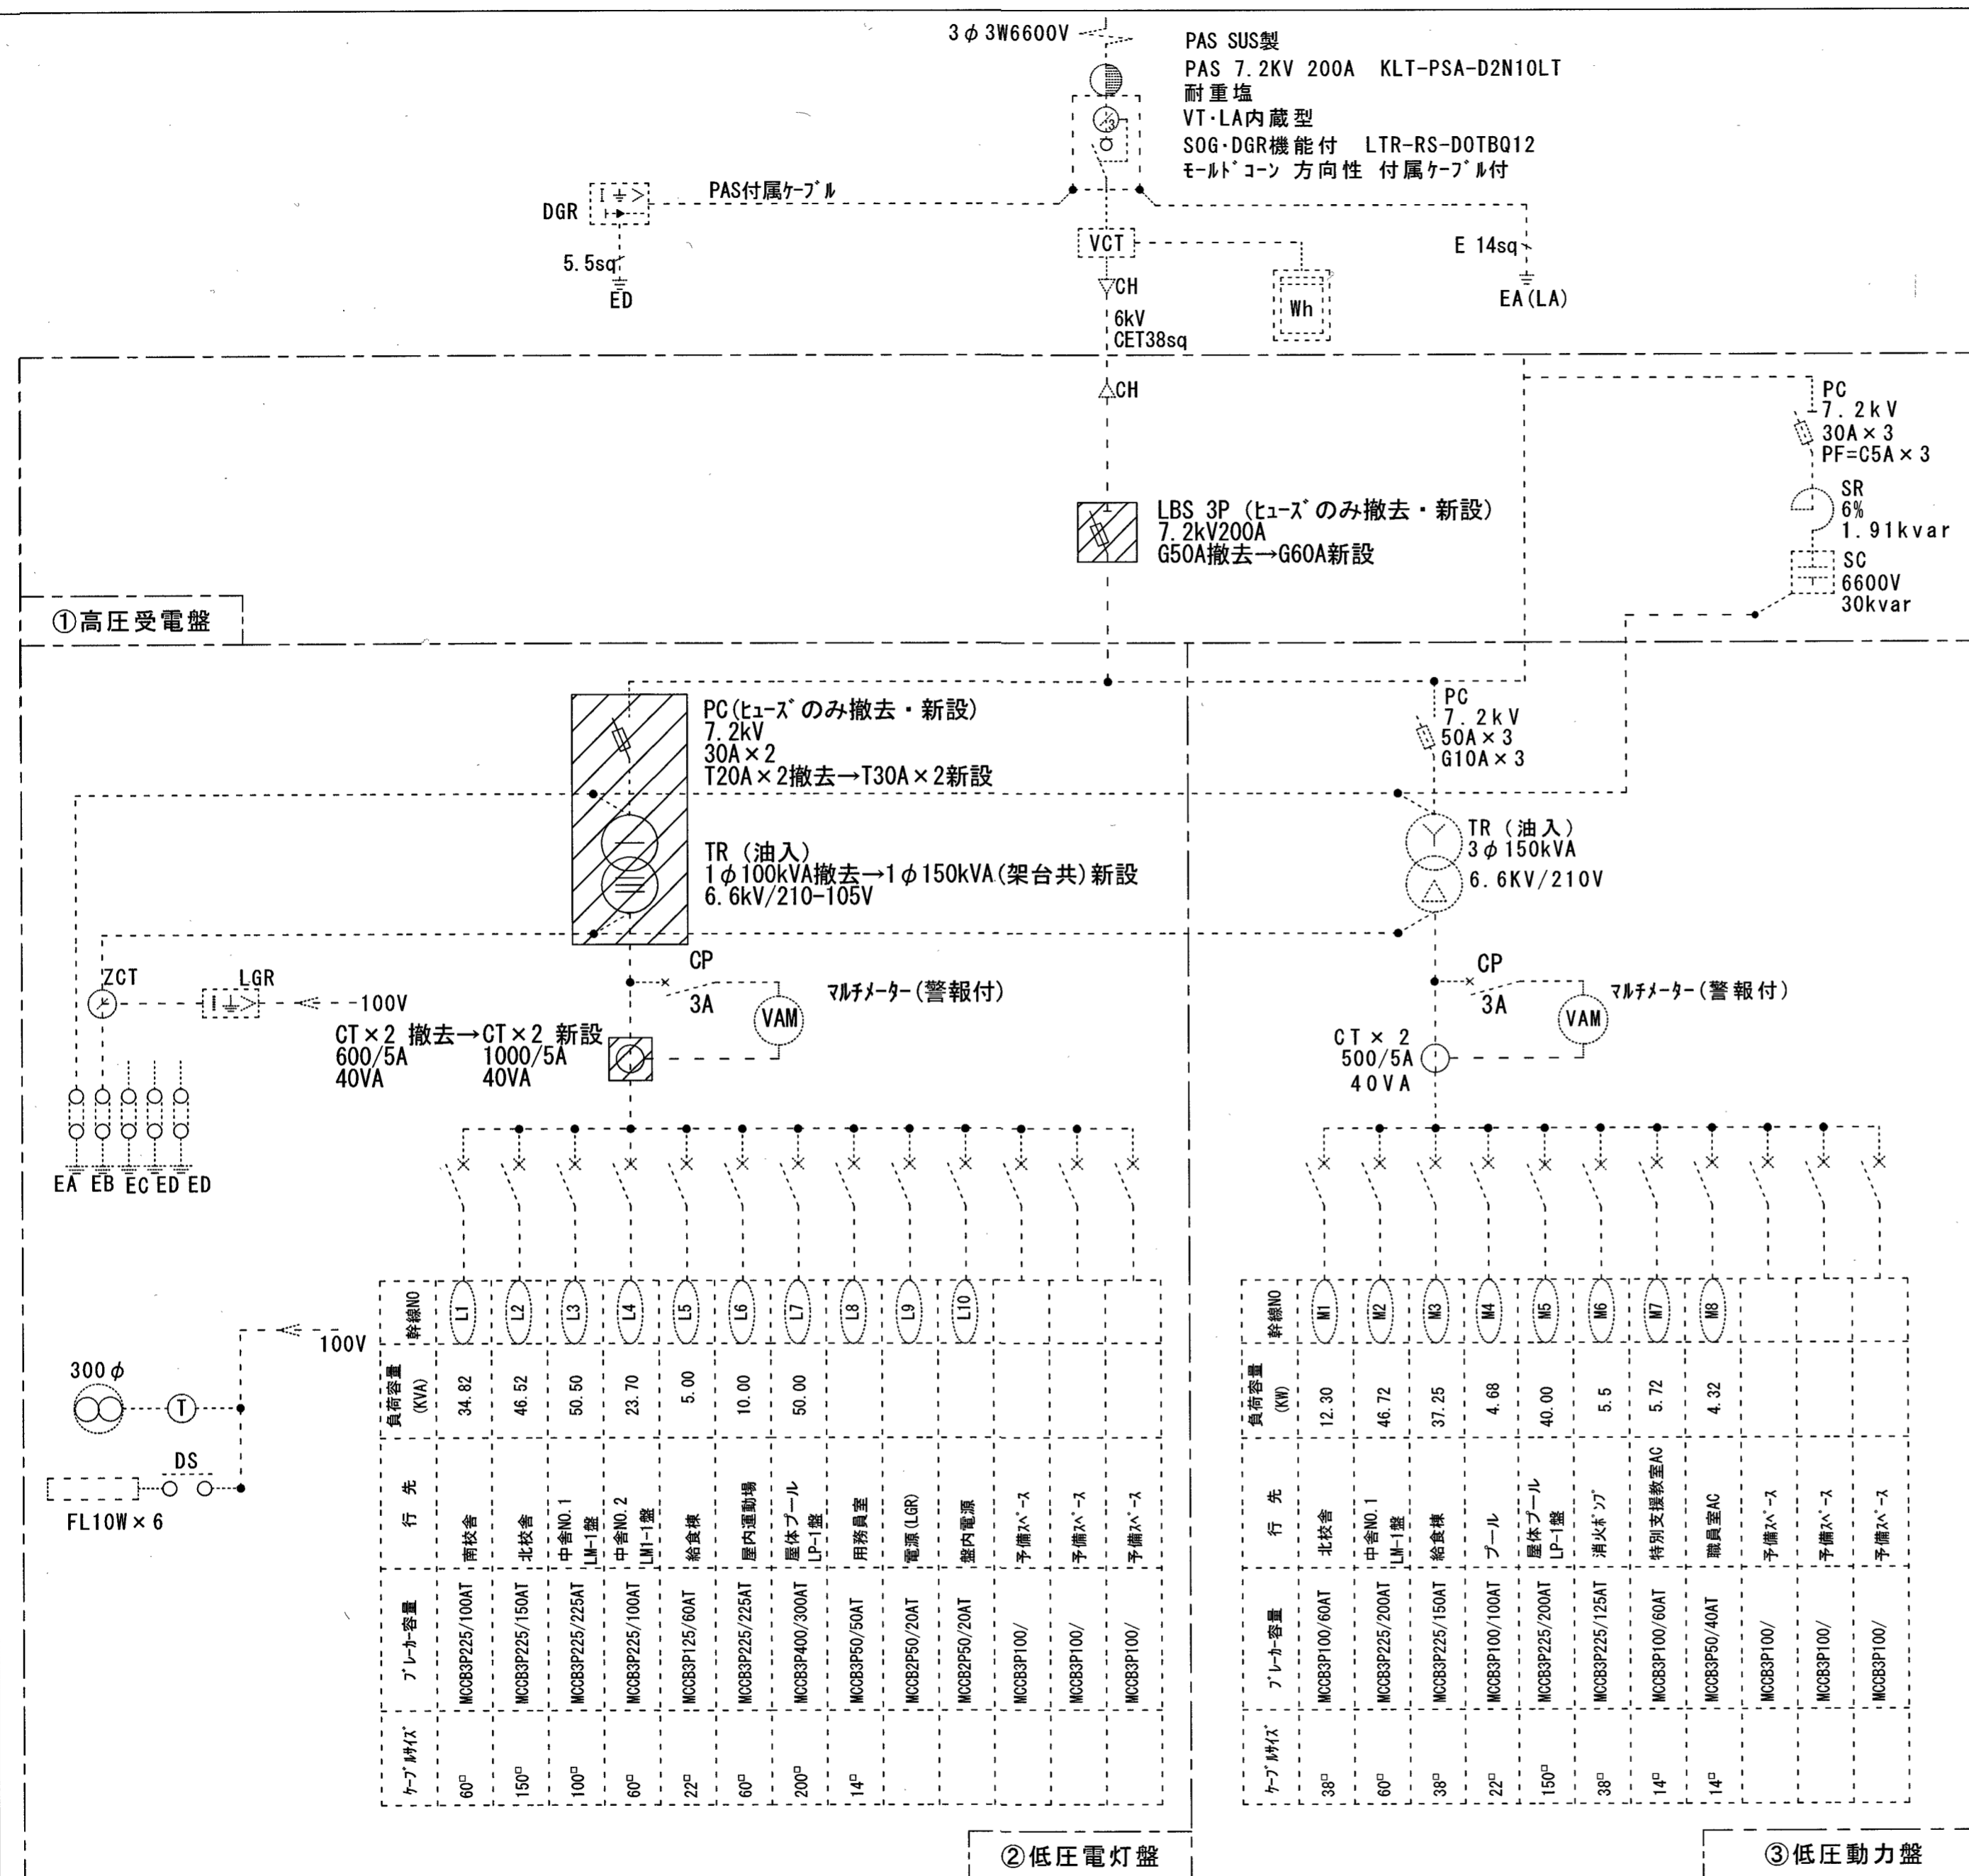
3$\phi$ 3W6600V

PAS SUS製
PAS 7.2KV 200A KLT-PSA-D2N10LT
耐重塩
VT·LA内蔵型
SOG·DGR機能付 LTR-RS-D0TBQ12
ﾓｰﾙﾄﾞｺｰﾝ 方向性 付属ｹｰﾌﾞﾙ付

DGR
PAS付属ｹｰﾌﾞﾙ
5.5sq
ED
VCT
CH
Wh
E 14sq
EA(LA)
6kV
CET38sq
CH

PC
7.2kV
30A×3
PF=C5A×3
SR
6%
1.91kvar
SC
6600V
30kvar

LBS 3P (ﾋｭｰｽﾞのみ撤去・新設)
7.2kV200A
G50A撤去→G60A新設

①高圧受電盤

PC(ﾋｭｰｽﾞのみ撤去・新設)
7.2kV
30A×2
T20A×2撤去→T30A×2新設

TR (油入)
1$\phi$100kVA撤去→1$\phi$150kVA(架台共)新設
6.6kV/210-105V

PC
7.2kV
50A×3
G10A×3

TR (油入)
3$\phi$ 150kVA
6.6KV/210V

ZCT
LGR
100V
CP
3A
VAM
ﾏﾙﾁﾒｰﾀｰ(警報付)
CT×2 撤去→CT×2 新設
600/5A 1000/5A
40VA 40VA

CP
3A
VAM
ﾏﾙﾁﾒｰﾀｰ(警報付)
CT×2
500/5A
40VA

EA EB EC ED ED

100V
300$\phi$
T
DS
FL10W×6

| 幹線NO | L1 | L2 | L3 | L4 | L5 | L6 | L7 | L8 | L9 | L10 | | | |
|---|---|---|---|---|---|---|---|---|---|---|---|---|---|
| 負荷容量 (KVA) | 34.82 | 46.52 | 50.50 | 23.70 | 5.00 | 10.00 | 50.00 | | | | | | |
| 行先 | 南校舎 | 北校舎 | 中舎NO.1 LM-1盤 | 中舎NO.2 LM1-1盤 | 給食棟 | 屋内運動場 | 屋体プール LP-1盤 | 用務員室 | 電源(LGR) | 盤内電源 | 予備ｽﾍﾟｰｽ | 予備ｽﾍﾟｰｽ | 予備ｽﾍﾟｰｽ |
| ﾌﾞﾚｰｶｰ容量 | MCCB3P225/100AT | MCCB3P225/150AT | MCCB3P225/225AT | MCCB3P225/100AT | MCCB3P125/60AT | MCCB3P225/225AT | MCCB3P400/300AT | MCCB3P50/50AT | MCCB2P50/20AT | MCCB2P50/20AT | MCCB3P100/ | MCCB3P100/ | MCCB3P100/ |
| ｹｰﾌﾞﾙｻｲｽﾞ | 60□ | 150□ | 100□ | 60□ | 22□ | 60□ | 200□ | 14□ | | | | | |

| 幹線NO | M1 | M2 | M3 | M4 | M5 | M6 | M7 | M8 | | | |
|---|---|---|---|---|---|---|---|---|---|---|---|
| 負荷容量 (KW) | 12.30 | 46.72 | 37.25 | 4.68 | 40.00 | 5.5 | 5.72 | 4.32 | | | |
| 行先 | 北校舎 | 中舎NO.1 LM-1盤 | 給食棟 | プール | 屋体プール LP-1盤 | 消火ﾎﾟﾝﾌﾟ | 特別支援教室AC | 職員室AC | 予備ｽﾍﾟｰｽ | 予備ｽﾍﾟｰｽ | 予備ｽﾍﾟｰｽ |
| ﾌﾞﾚｰｶｰ容量 | MCCB3P100/60AT | MCCB3P225/200AT | MCCB3P225/150AT | MCCB3P100/100AT | MCCB3P225/200AT | MCCB3P225/125AT | MCCB3P100/60AT | MCCB3P50/40AT | MCCB3P100/ | MCCB3P100/ | MCCB3P100/ |
| ｹｰﾌﾞﾙｻｲｽﾞ | 38□ | 60□ | 38□ | 22□ | 150□ | 38□ | 14□ | 14□ | | | |

②低圧電灯盤
③低圧動力盤